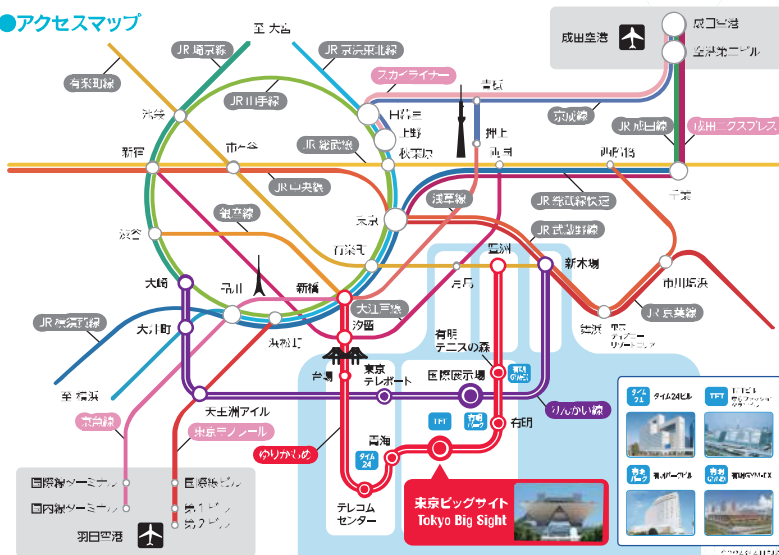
●アクセスマップ

大宮
JR埼京線
JR京浜東北線
有楽町線
池袋
JR山手線
スカイライナー
青砥
日暮里
上野
秋葉原
押上
京成線
成田空港
第2ターミナル
第1ターミナル
JR成田線
成田エクスプレス
新宿
市ヶ谷
JR総武線
西船橋
JR中央線
千葉
都営線
浅草線
JR総武線快速
東京
JR武蔵野線
渋谷
八丁堀
豊洲
新木場
市川塩浜
大崎
品川
新橋
月島
大江戸線
JR京葉線
JR東海道線
大井町
汐留
有明テニスの森
舞浜
浜松町
東京テレポート
国際展示場
有明
りんかい線
台場
京急蒲田
大井町
天王洲アイル
東京モノレール
京急線
ゆりかもめ
青海
タイム24
国際線ターミナル
国際線ビル
国内線ターミナル
第1ビル
第2ビル
羽田空港
テレコムセンター
東京ビッグサイト
Tokyo Big Sight
タイム24ビル
TFT
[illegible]
有明パークビル
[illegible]